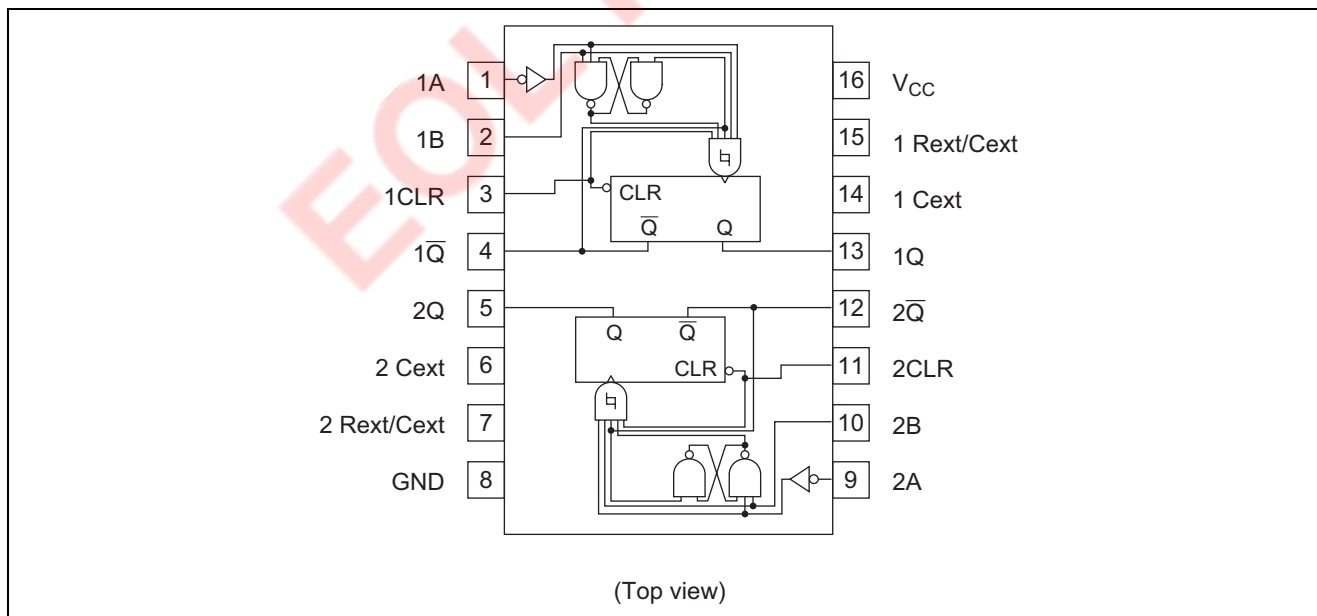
EOL

1A 1
1B 2
1CLR 3
$1\overline{Q}$ 4
2Q 5
2 Cext 6
2 Rext/Cext 7
GND 8

16 $V_{CC}$
15 1 Rext/Cext
14 1 Cext
13 1Q
12 $2\overline{Q}$
11 2CLR
10 2B
9 2A

CLR
$\overline{Q}$ Q

Q $\overline{Q}$
CLR

(Top view)